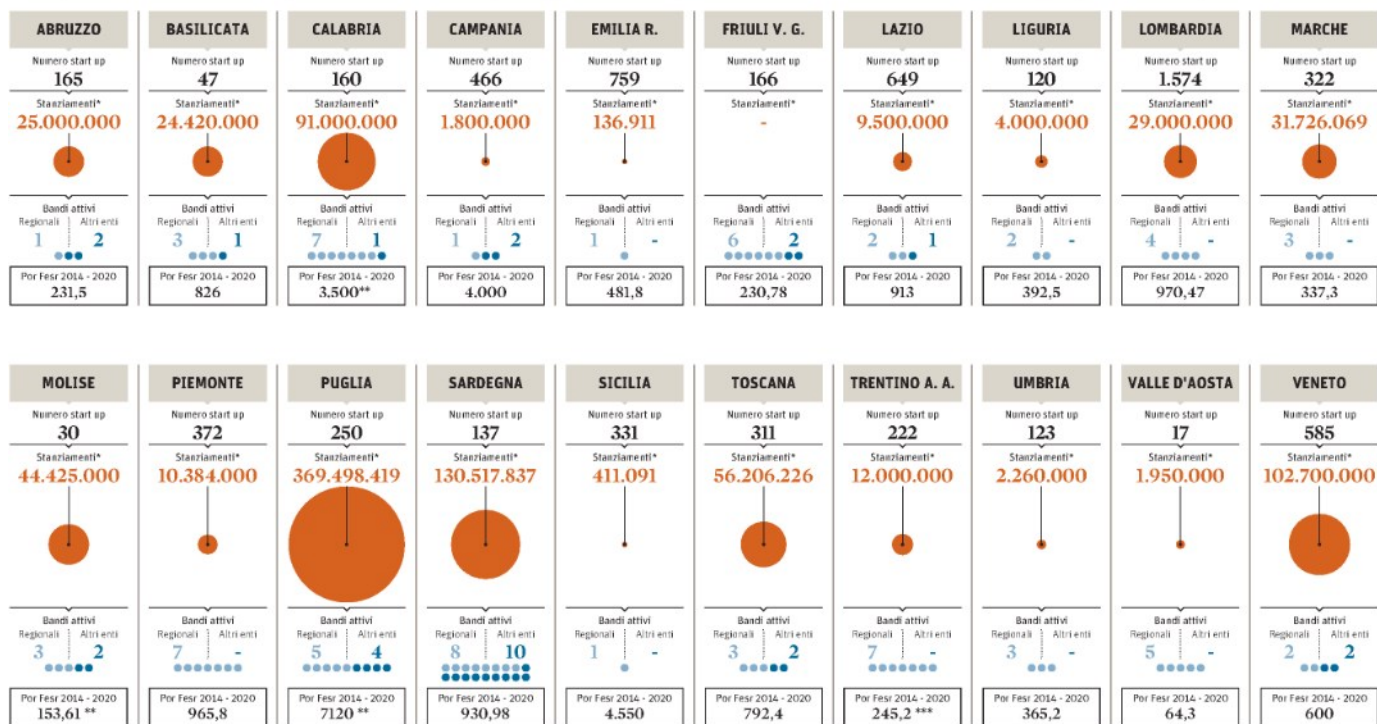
| ABRUZZO | BASILICATA | CALABRIA | CAMPANIA | EMILIA R. | FRIULI V. G. | LAZIO | LIGURIA | LOMBARDIA | MARCHE |
|---|---|---|---|---|---|---|---|---|---|
| Numero start up 165 | Numero start up 47 | Numero start up 160 | Numero start up 466 | Numero start up 759 | Numero start up 166 | Numero start up 649 | Numero start up 120 | Numero start up 1.574 | Numero start up 322 |
| Stanziamenti* 25.000.000 | Stanziamenti* 24.420.000 | Stanziamenti* 91.000.000 | Stanziamenti* 1.800.000 | Stanziamenti* 136.911 | Stanziamenti* - | Stanziamenti* 9.500.000 | Stanziamenti* 4.000.000 | Stanziamenti* 29.000.000 | Stanziamenti* 31.726.069 |
| Bandi attivi Regionali 1 Altri enti 2 | Bandi attivi Regionali 3 Altri enti 1 | Bandi attivi Regionali 7 Altri enti 1 | Bandi attivi Regionali 1 Altri enti 2 | Bandi attivi Regionali 1 Altri enti - | Bandi attivi Regionali 6 Altri enti 2 | Bandi attivi Regionali 2 Altri enti 1 | Bandi attivi Regionali 2 Altri enti - | Bandi attivi Regionali 4 Altri enti - | Bandi attivi Regionali 3 Altri enti - |
| Por Fesr 2014 - 2020 231,5 | Por Fesr 2014 - 2020 826 | Por Fesr 2014 - 2020 3.500** | Por Fesr 2014 - 2020 4.000 | Por Fesr 2014 - 2020 481,8 | Por Fesr 2014 - 2020 230,78 | Por Fesr 2014 - 2020 913 | Por Fesr 2014 - 2020 392,5 | Por Fesr 2014 - 2020 970,47 | Por Fesr 2014 - 2020 337,3 |

| MOLISE | PIEMONTE | PUGLIA | SARDEGNA | SICILIA | TOSCANA | TRENTINO A. A. | UMBRIA | VALLE D'AOSTA | VENETO |
|---|---|---|---|---|---|---|---|---|---|
| Numero start up 30 | Numero start up 372 | Numero start up 250 | Numero start up 137 | Numero start up 331 | Numero start up 311 | Numero start up 222 | Numero start up 123 | Numero start up 17 | Numero start up 585 |
| Stanziamenti* 44.425.000 | Stanziamenti* 10.384.000 | Stanziamenti* 369.498.419 | Stanziamenti* 130.517.837 | Stanziamenti* 411.091 | Stanziamenti* 56.206.226 | Stanziamenti* 12.000.000 | Stanziamenti* 2.260.000 | Stanziamenti* 1.950.000 | Stanziamenti* 102.700.000 |
| Bandi attivi Regionali 3 Altri enti 2 | Bandi attivi Regionali 7 Altri enti - | Bandi attivi Regionali 5 Altri enti 4 | Bandi attivi Regionali 8 Altri enti 10 | Bandi attivi Regionali 1 Altri enti - | Bandi attivi Regionali 3 Altri enti 2 | Bandi attivi Regionali 7 Altri enti - | Bandi attivi Regionali 3 Altri enti - | Bandi attivi Regionali 5 Altri enti - | Bandi attivi Regionali 2 Altri enti 2 |
| Por Fesr 2014 - 2020 153,61 ** | Por Fesr 2014 - 2020 965,8 | Por Fesr 2014 - 2020 7120 ** | Por Fesr 2014 - 2020 930,98 | Por Fesr 2014 - 2020 4.550 | Por Fesr 2014 - 2020 792,4 | Por Fesr 2014 - 2020 245,2 *** | Por Fesr 2014 - 2020 365,2 | Por Fesr 2014 - 2020 64,3 | Por Fesr 2014 - 2020 600 |